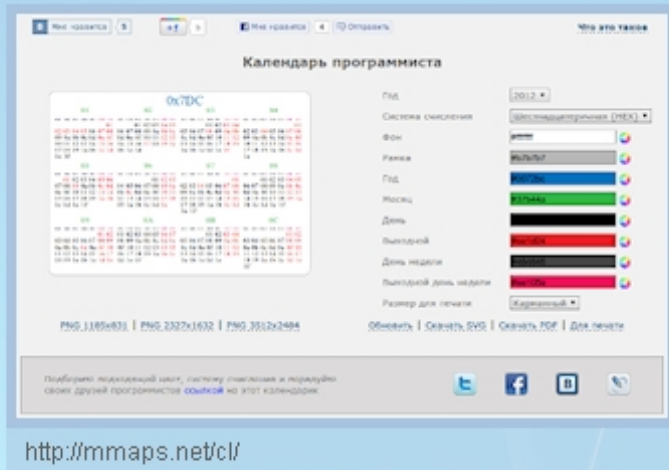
Мне нравится | 5

+1 | 0

Мне нравится | 4 | Отправить

Что это такое

Календарь программиста

0x7DC

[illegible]

Год | 2012

Система счисления | Шестнадцатеричная (HEX)

Фон | ffffff

Рамка | f5f5f5

Год | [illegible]

Месяц | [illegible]

День | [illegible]

Выходной | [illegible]

День недели | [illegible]

Выходной день недели | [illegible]

Размер для печати | Карманный

PNG 1165x831 | PNG 2327x1632 | PNG 3512x2484

Обновить | Скачать SVG | Скачать PDF | Для печати

Подберите подходящий цвет, систему счисления и порадуйте своих друзей программистов ссылкой на этот календарик.

http://mmaps.net/cl/